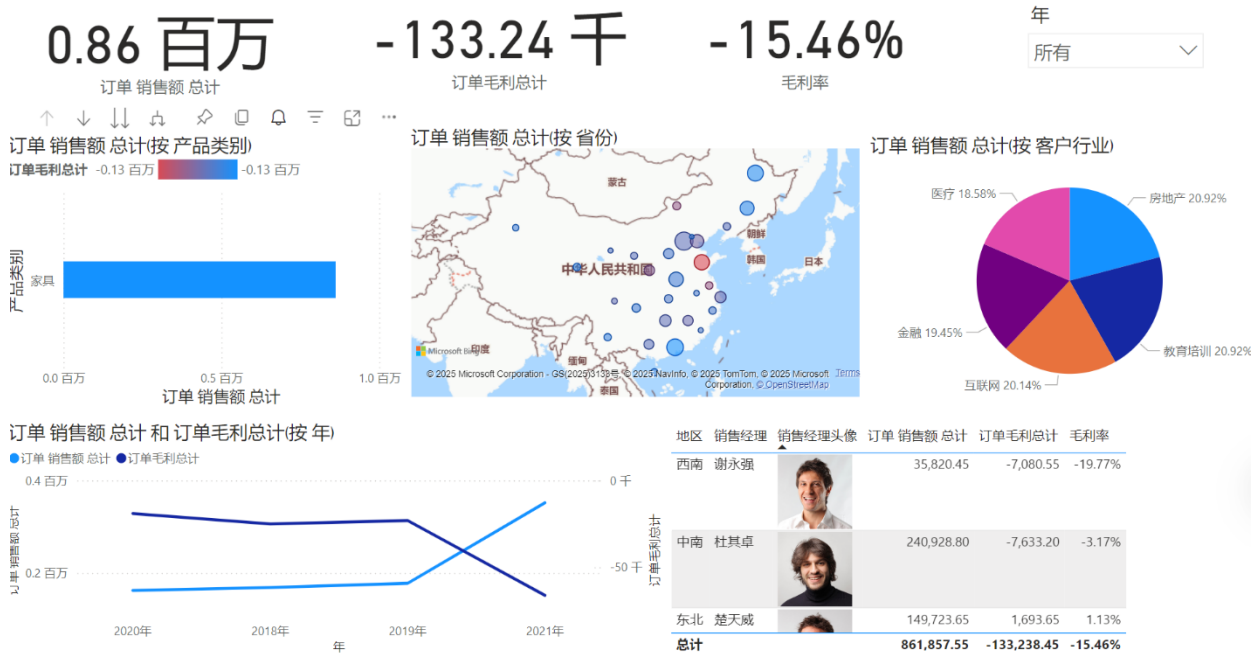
0.86 百万
订单 销售额 总计

-133.24 千
订单毛利总计

-15.46%
毛利率

年
所有

订单 销售额 总计(按 产品类别)
订单毛利总计 -0.13 百万 -0.13 百万
产品类别
家具
0.0 百万 0.5 百万 1.0 百万
订单 销售额 总计

订单 销售额 总计(按 省份)
蒙古
朝鲜
韩国
日本
中华人民共和国
印度
缅甸
泰国
Microsoft Bing
© 2025 Microsoft Corporation - GS(2025)3133号 © 2025 NavInfo, © 2025 TomTom, © 2025 Microsoft Corporation, © OpenStreetMap Terms

订单 销售额 总计(按 客户行业)
医疗 18.58%
房地产 20.92%
金融 19.45%
教育培训 20.92%
互联网 20.14%

订单 销售额 总计 和 订单毛利总计(按 年)
订单 销售额 总计 订单毛利总计
0.4 百万
0.2 百万
订单 销售额 总计
0 千
-50 千
订单毛利总计
2020年 2018年 2019年 2021年
年

| 地区 | 销售经理 | 销售经理头像 | 订单 销售额 总计 | 订单毛利总计 | 毛利率 |
|---|---|---|---|---|---|
| 西南 | 谢永强 | | 35,820.45 | -7,080.55 | -19.77% |
| 中南 | 杜其卓 | | 240,928.80 | -7,633.20 | -3.17% |
| 东北 | 楚天威 | | 149,723.65 | 1,693.65 | 1.13% |
| 总计 | | | 861,857.55 | -133,238.45 | -15.46% |